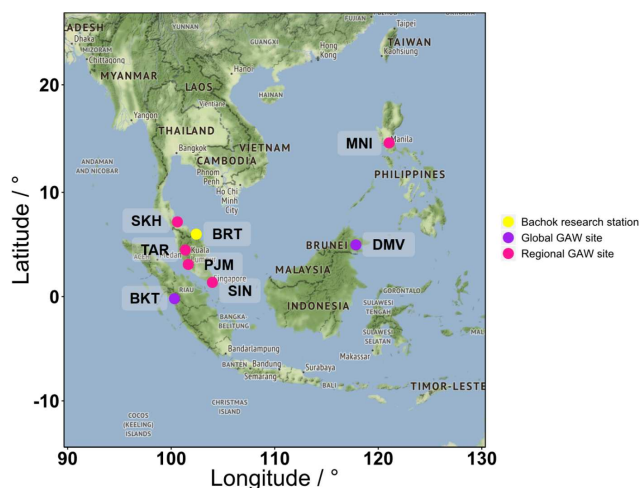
ADESH
Dhaka
MIZORAM
Chittagong
MYANMAR
YUNNAN
GUANGXI
Hong Kong
Taipei
TAIWAN
Kaohsiung
Hanoi
LAOS
Vientiane
HAINAN
Yangon
THAILAND
Bangkok
CAMBODIA
VIETNAM
Phnom Penh
Ho Chi Minh City
ANDAMAN AND NICOBAR
Manila
PHILIPPINES
MNI
SKH
BRT
TAR
PJM
SIN
BKT
Kuala Lumpur
Singapore
RIAU
BRUNEI
DMV
MALAYSIA
INDONESIA
GORONTALO
SULAWESI TENGAH
SULAWESI SELATAN
BANGKA-BELITUNG
Bandarlampung
BANTEN
Bandung
Semarang
Surabaya
Makassar
BALI
TIMOR-LESTE
CHRISTMAS ISLAND
COCOS (KEELING) ISLANDS
Latitude / °
20
10
0
-10
90
100
110
120
130
Longitude / °
Bachok research station
Global GAW site
Regional GAW site